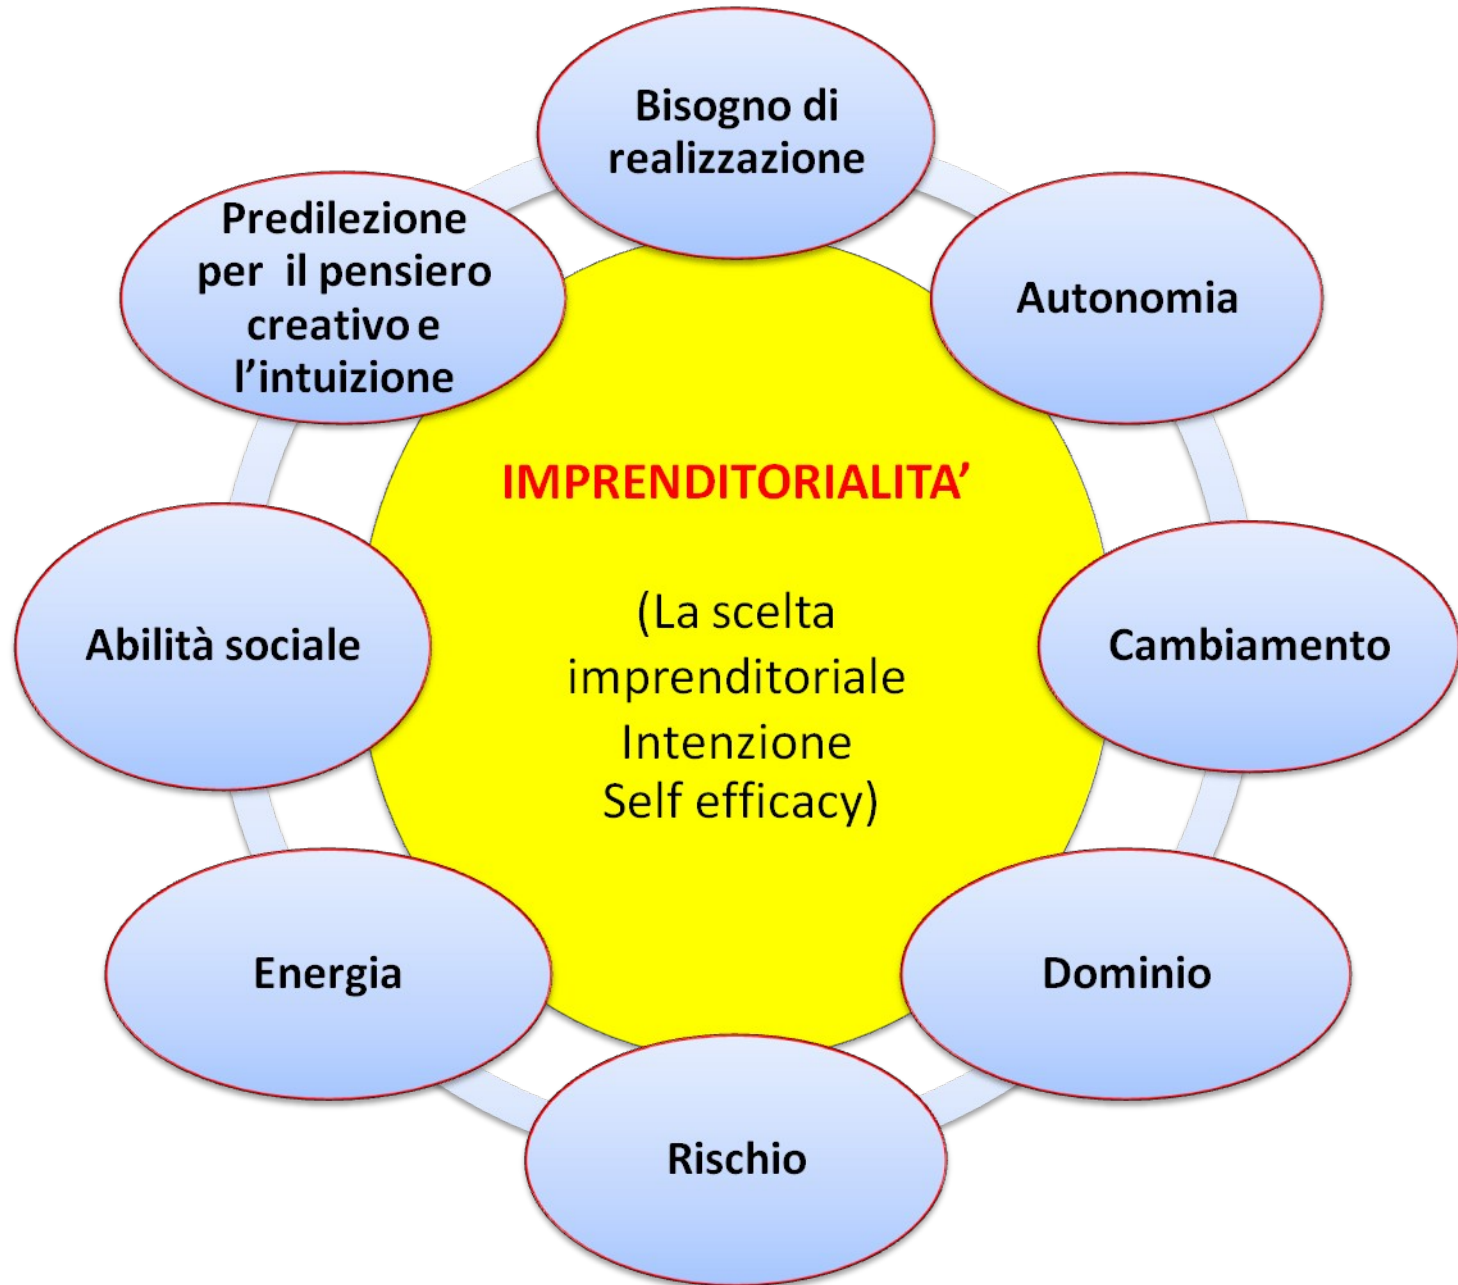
Bisogno di realizzazione

Autonomia

Cambiamento

Dominio

Rischio

Energia

Abilità sociale

Predilezione per il pensiero creativo e l'intuizione

IMPRENDITORIALITA'

(La scelta imprenditoriale Intenzione Self efficacy)